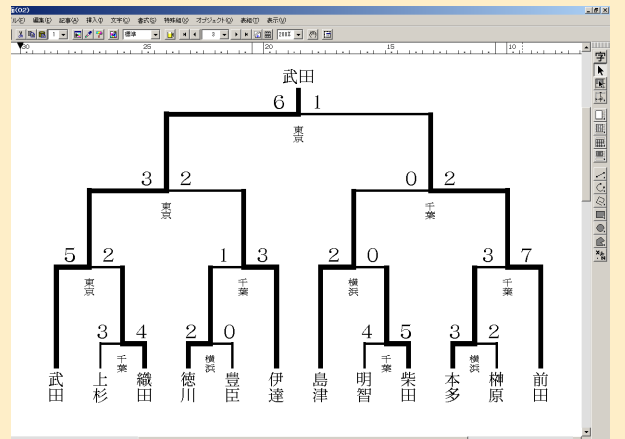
(02)
ル(F) 編集(E) 記事(A) 挿入(I) 文字(C) 書式(S) 特殊組(Q) オブジェクト(O) 表組(T) 表示(V)

標準
200%

30 25 20 15 10

武田

6 1

東京

3 2

東京

0 2

千葉

5 2

東京

1 3

千葉

2 0

横浜

3 7

千葉

3 4

千葉

2 0

横浜

4 5

千葉

3 2

横浜

武田 上杉 織田 徳川 豊臣 伊達 島津 明智 柴田 本多 榊原 前田